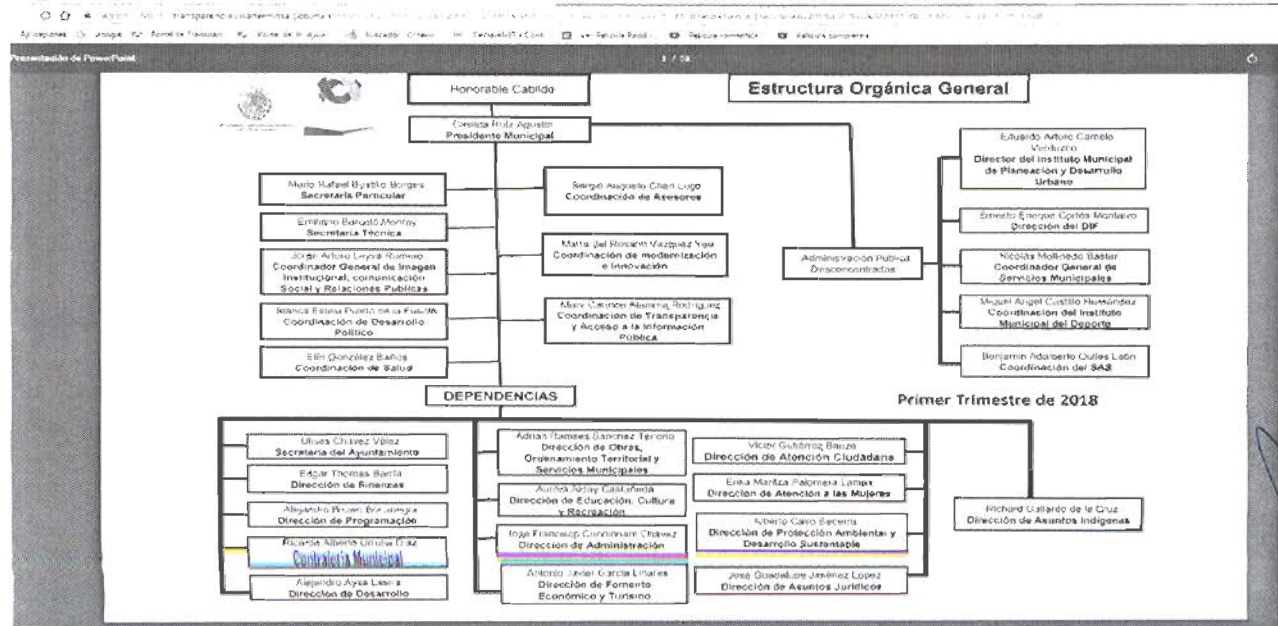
Presentación de PowerPoint

1 / 38

Honorable Cabildo

Estructura Orgánica General

Casilda Ruiz Agustín
Presidente Municipal

Mario Rafael Bustillo Borges
Secretaría Particular

Emiliano Barceló Monroy
Secretaría Técnica

Jorge Arturo Leyva Romero
Coordinador General de Imagen Institucional, comunicación Social y Relaciones Públicas

Blanca Estela Puente de la Fuente
Coordinación de Desarrollo Político

Efrén González Bañós
Coordinación de Salud

Sergio Augusto Chan Lugo
Coordinación de Asesores

María del Rosario Vázquez Vela
Coordinación de modernización e Innovación

Mary Carmen Alamina Rodríguez
Coordinación de Transparencia y Acceso a la Información Pública

Administración Pública Desconcentrada

Eduardo Arturo Camelo Verduzco
Director del Instituto Municipal de Planeación y Desarrollo Urbano

Ernesto Enrique Cortés Montaño
Dirección del DIF

Nicolás Mollinedo Bastar
Coordinador General de Servicios Municipales

Miguel Ángel Castillo Hernández
Coordinación del Instituto Municipal del Deporte

Benjamín Adalberto Oulles León
Coordinación del SAS

DEPENDENCIAS

Primer Trimestre de 2018

Ulises Chávez Vélez
Secretaría del Ayuntamiento

Edgar Thomas Barcia
Dirección de Finanzas

Alejandro Brown Bocanegra
Dirección de Programación

Ricardo Alberto Urrutia Díaz
Contraloría Municipal

Alejandro Ayza Lasara
Dirección de Desarrollo

Adrián Ramses Sánchez Tenorio
Dirección de Obras, Ordenamiento Territorial y Servicios Municipales

Aurora Arjóy Castañeda
Dirección de Educación, Cultura y Recreación

Jose Francisco Cunningham Chávez
Dirección de Administración

Antonio Javier García Linares
Dirección de Fomento Económico y Turismo

Víctor Gutiérrez Baeza
Dirección de Atención Ciudadana

Erika Maritza Palomera Lamas
Dirección de Atención a las Mujeres

Alberto Caso Becerra
Dirección de Protección Ambiental y Desarrollo Sustentable

José Guadalupe Jiménez López
Dirección de Asuntos Jurídicos

Richard Gallardo de la Cruz
Dirección de Asuntos Indígenas